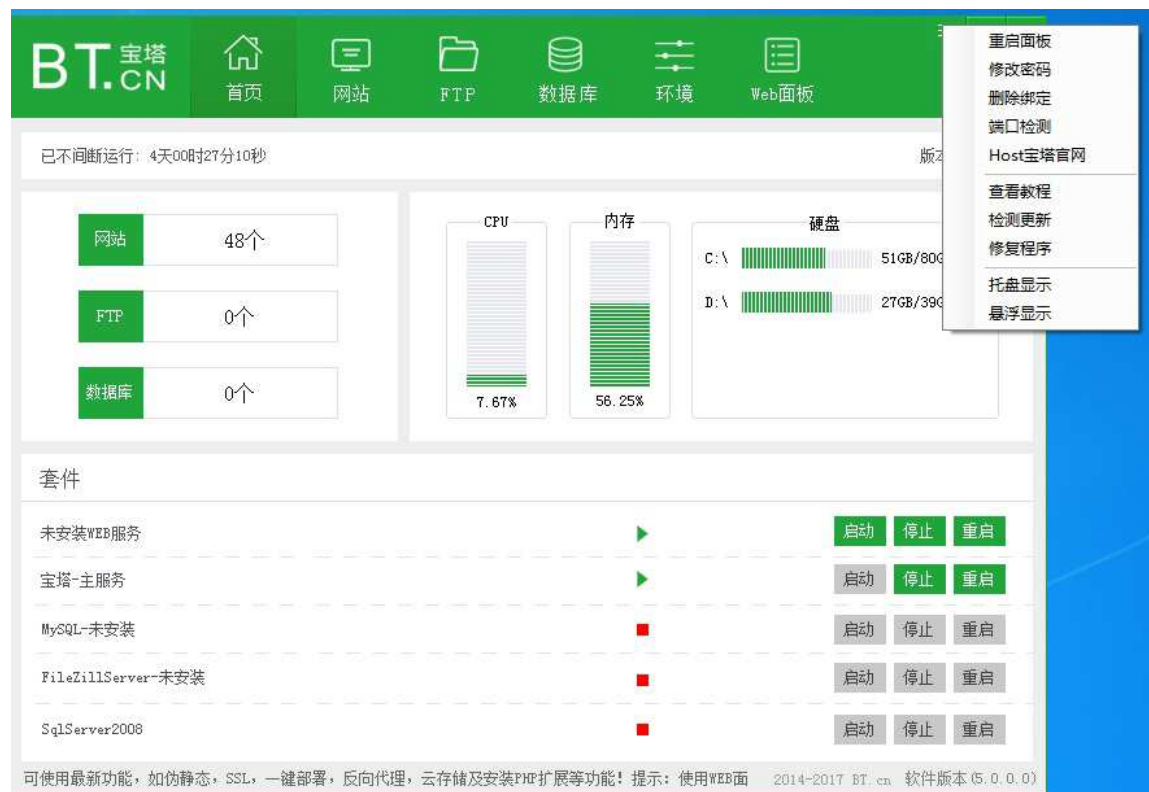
BT.宝塔 CN

首页 网站 FTP 数据库 环境 Web面板

重启面板
修改密码
删除绑定
端口检测
Host宝塔官网
查看教程
检测更新
修复程序
托盘显示
悬浮显示

已不间断运行: 4天00时27分10秒

版本

网站 48个
FTP 0个
数据库 0个

CPU 7.67%
内存 56.25%
硬盘
C:\ 51GB/80G
D:\ 27GB/39G

套件

| | | | | |
|---|---|---|---|---|
| 未安装WEB服务 | | 启动 | 停止 | 重启 |
| 宝塔-主服务 | | 启动 | 停止 | 重启 |
| MySQL-未安装 | | 启动 | 停止 | 重启 |
| FileZillServer-未安装 | | 启动 | 停止 | 重启 |
| SqlServer2008 | | 启动 | 停止 | 重启 |

可使用最新功能，如伪静态，SSL，一键部署，反向代理，云存储及安装PHP扩展等功能！提示：使用WEB面 2014-2017 BT.cn 软件版本(5.0.0.0)